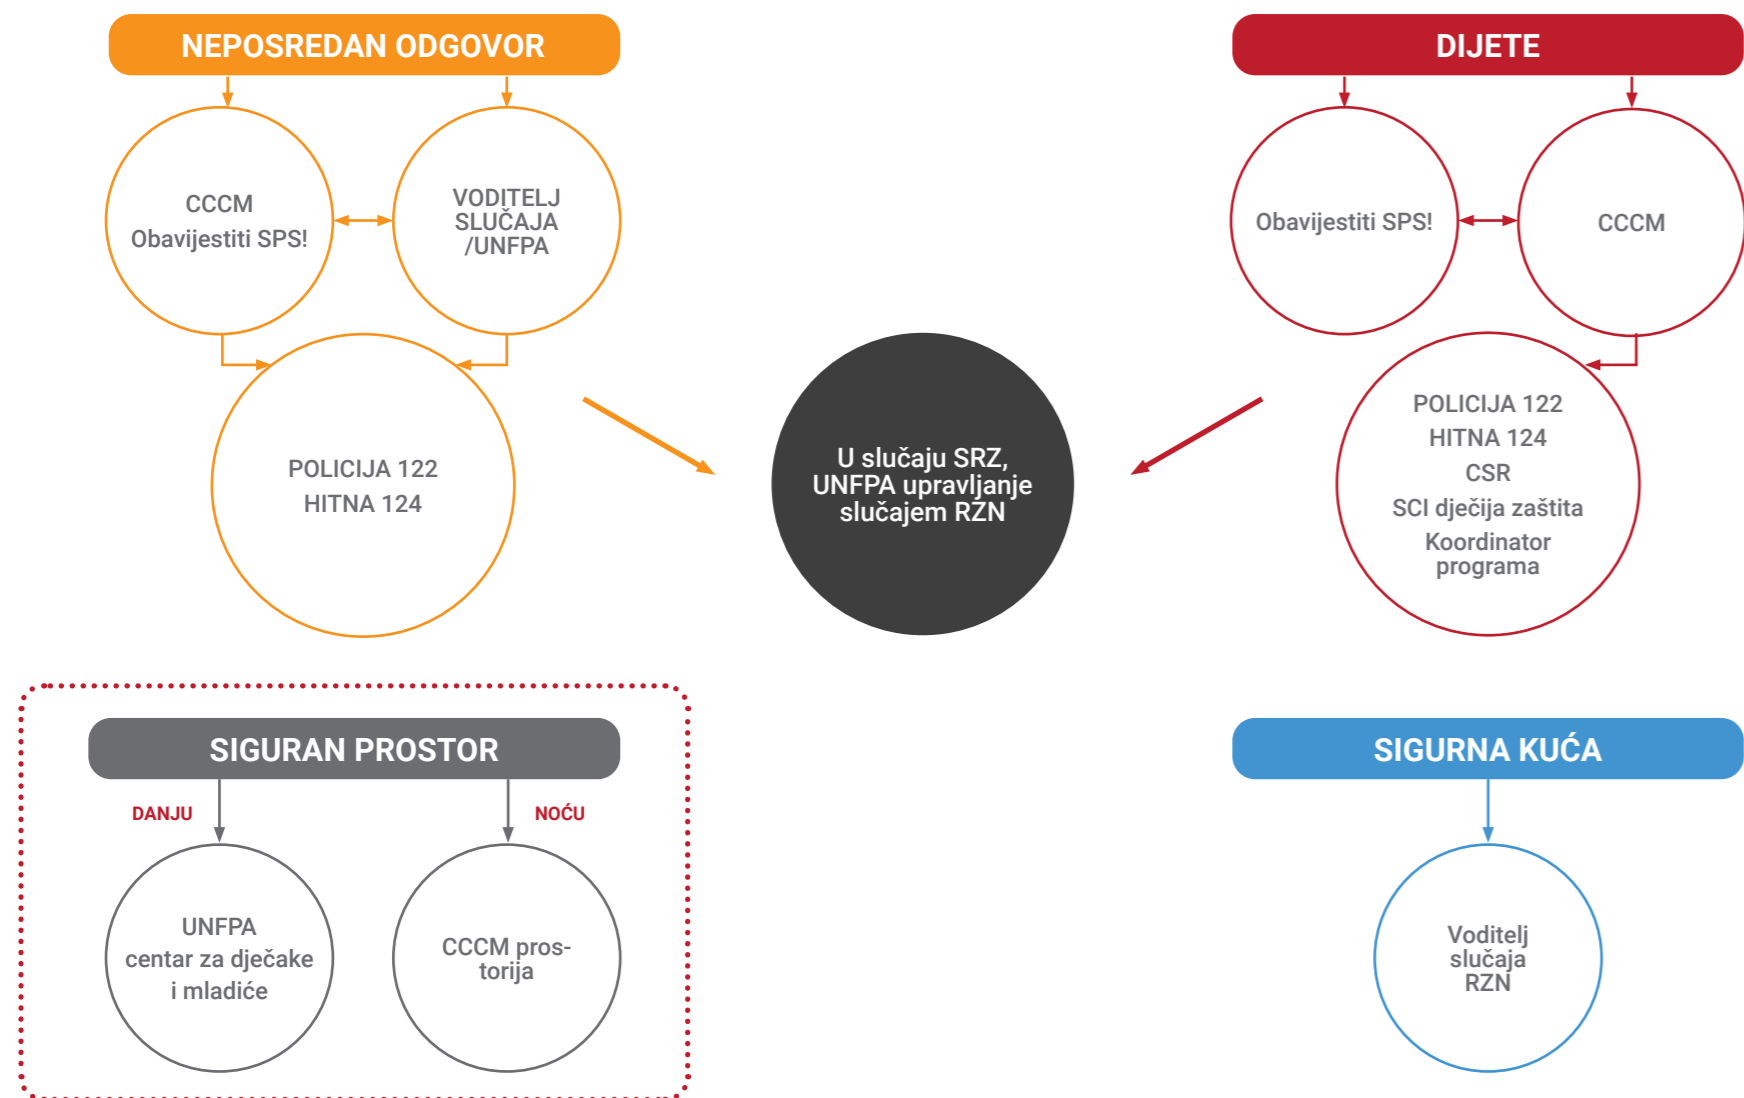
NEPOSREDAN ODGOVOR

CCCM
Obavijestiti SPS!

VODITELJ SLUČAJA /UNFPA

POLICIJA 122
HITNA 124

DIJETE

Obavijestiti SPS!

CCCM

POLICIJA 122
HITNA 124
CSR
SCI dječija zaštita
Koordinator programa

U slučaju SRZ, UNFPA upravljanje slučajem RZN

SIGURAN PROSTOR

DANJU

NOĆU

UNFPA
centar za dječake i mladiće

CCCM prostorija

SIGURNA KUĆA

Voditelj slučaja RZN